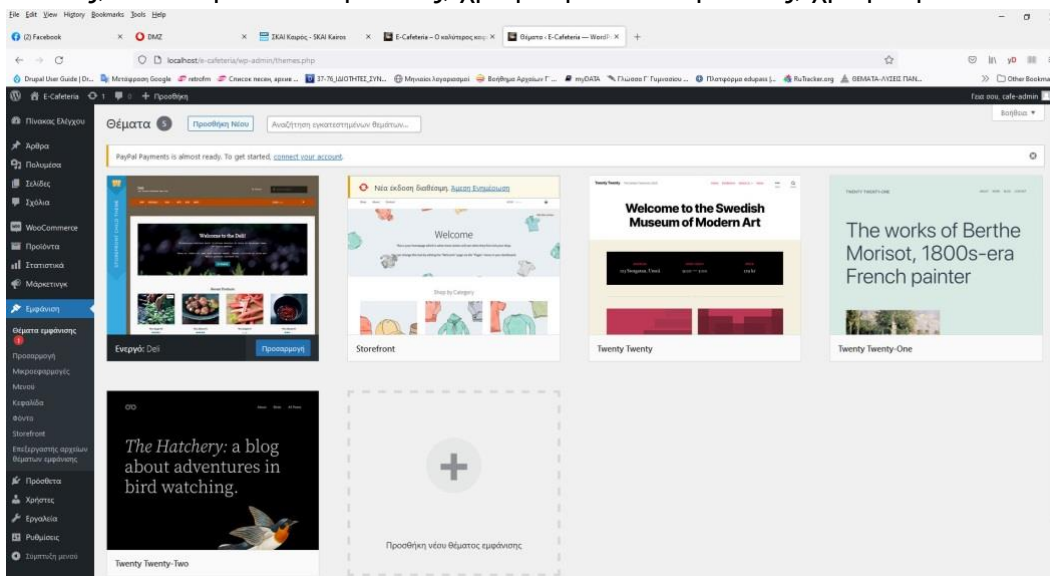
File Edit View History Bookmarks Tools Help

(2) Facebook | DMZ | ΣΚΑΪ Καιρός - SKAI Kairos | E-Cafeteria – Ο καλύτερος καφ | Θέματα ‹ E-Cafeteria — WordP

localhost/e-cafeteria/wp-admin/themes.php

Drupal User Guide | Dr... | Μετάφραση Google | rebofm | Список песен, архив ... | 37-76_ΙΔΙΟΤΗΤΕΣ_ΣΥΝ... | Μηνιαίοι λογαριασμοί | Βοήθημα Αρχαίων Γ ... | myDATA | Γλώσσα Γ Γυμνασίου ... | Πλατφόρμα edupass |... | RuTracker.org | ΘΕΜΑΤΑ-ΛΥΣΕΙΣ ΠΑΝ... | Other Bookma

E-Cafeteria 1 0 + Προσθήκη | Γεια σου, cafe-admin

Πίνακας Ελέγχου
Άρθρα
Πολυμέσα
Σελίδες
Σχόλια
WooCommerce
Προϊόντα
Στατιστικά
Μάρκετινγκ
Εμφάνιση
Θέματα εμφάνισης
Προσαρμογή
Μικροεφαρμογές
Μενού
Κεφαλίδα
Φόντο
Storefront
Επεξεργαστής αρχείων θεμάτων εμφάνισης
Πρόσθετα
Χρήστες
Εργαλεία
Ρυθμίσεις
Σύμπτυξη μενού

Θέματα 5 | Προσθήκη Νέου | Αναζήτηση εγκατεστημένων θεμάτων... | Βοήθεια ▾

PayPal Payments is almost ready. To get started, connect your account.

Welcome to the Deli!
Ενεργό: Deli | Προσαρμογή

Νέα έκδοση διαθέσιμη. Άμεση Ενημέρωση
Welcome
Shop by Category
Storefront

Welcome to the Swedish Museum of Modern Art
Twenty Twenty

The works of Berthe Morisot, 1800s-era French painter
Twenty Twenty-One

The Hatchery: a blog about adventures in bird watching.
Twenty Twenty-Two

Προσθήκη νέου θέματος εμφάνισης